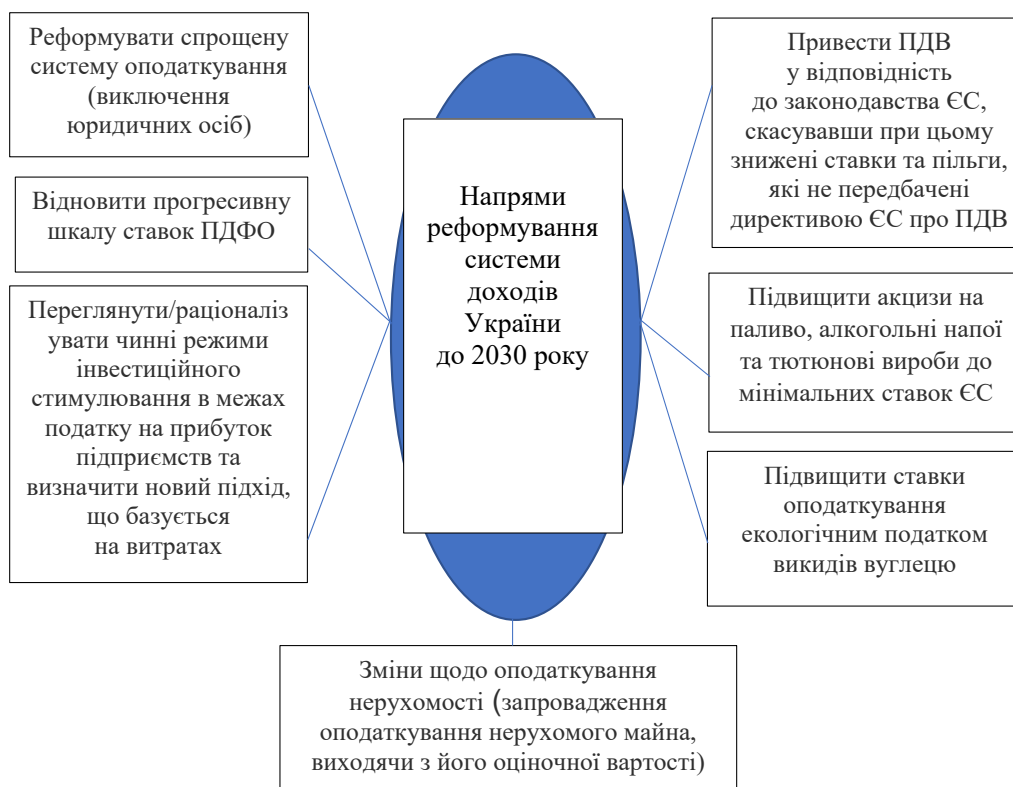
Напрями реформування системи доходів України до 2030 року

Реформувати спрощену систему оподаткування (виключення юридичних осіб)

Відновити прогресивну шкалу ставок ПДФО

Переглянути/раціоналізувати чинні режими інвестиційного стимулювання в межах податку на прибуток підприємств та визначити новий підхід, що базується на витратах

Привести ПДВ у відповідність до законодавства ЄС, скасувавши при цьому знижені ставки та пільги, які не передбачені директивою ЄС про ПДВ

Підвищити акцизи на паливо, алкогольні напої та тютюнові вироби до мінімальних ставок ЄС

Підвищити ставки оподаткування екологічним податком викидів вуглецю

Зміни щодо оподаткування нерухомості (запровадження оподаткування нерухомого майна, виходячи з його оціночної вартості)